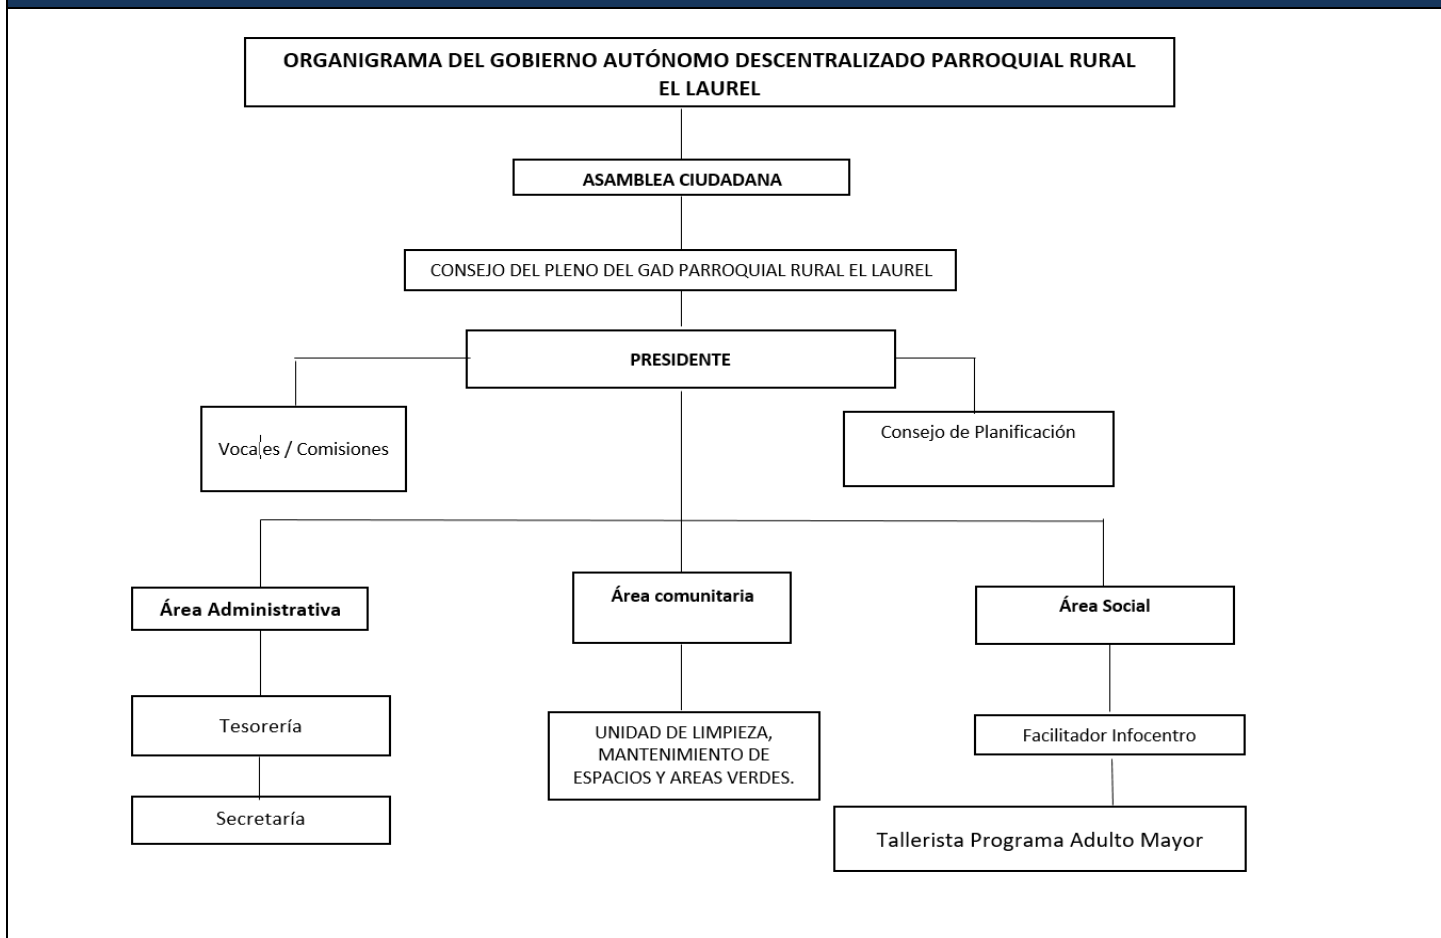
ORGANIGRAMA DEL GOBIERNO AUTÓNOMO DESCENTRALIZADO PARROQUIAL RURAL EL LAUREL

ASAMBLEA CIUDADANA

CONSEJO DEL PLENO DEL GAD PARROQUIAL RURAL EL LAUREL

PRESIDENTE

Vocales / Comisiones

Consejo de Planificación

Área Administrativa

Tesorería

Secretaría

Área comunitaria

UNIDAD DE LIMPIEZA, MANTENIMIENTO DE ESPACIOS Y AREAS VERDES.

Área Social

Facilitador Infocentro

Tallerista Programa Adulto Mayor